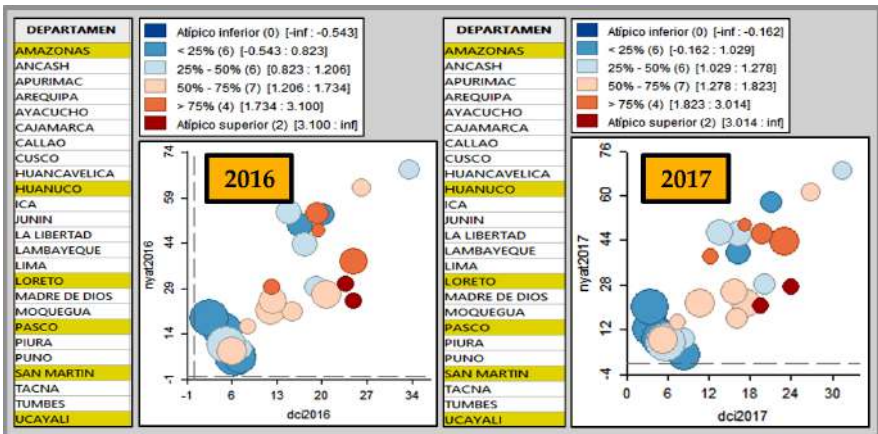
| DEPARTAMEN |
|---|
| AMAZONAS |
| ANCASH |
| APURIMAC |
| AREQUIPA |
| AYACUCHO |
| CAJAMARCA |
| CALLAO |
| CUSCO |
| HUANCAVELICA |
| HUANUCO |
| ICA |
| JUNIN |
| LA LIBERTAD |
| LAMBAYEQUE |
| LIMA |
| LORETO |
| MADRE DE DIOS |
| MOQUEGUA |
| PASCO |
| PIURA |
| PUNO |
| SAN MARTIN |
| TACNA |
| TUMBES |
| UCAYALI |

Atípico inferior (0) [-inf : -0.543]
< 25% (6) [-0.543 : 0.823]
25% - 50% (6) [0.823 : 1.206]
50% - 75% (7) [1.206 : 1.734]
> 75% (4) [1.734 : 3.100]
Atípico superior (2) [3.100 : inf]

2016

nyat2016
74
59
44
29
14
-1

dci2016
-1 6 13 20 27 34

| DEPARTAMEN |
|---|
| AMAZONAS |
| ANCASH |
| APURIMAC |
| AREQUIPA |
| AYACUCHO |
| CAJAMARCA |
| CALLAO |
| CUSCO |
| HUANCAVELICA |
| HUANUCO |
| ICA |
| JUNIN |
| LA LIBERTAD |
| LAMBAYEQUE |
| LIMA |
| LORETO |
| MADRE DE DIOS |
| MOQUEGUA |
| PASCO |
| PIURA |
| PUNO |
| SAN MARTIN |
| TACNA |
| TUMBES |
| UCAYALI |

Atípico inferior (0) [-inf : -0.162]
< 25% (6) [-0.162 : 1.029]
25% - 50% (6) [1.029 : 1.278]
50% - 75% (7) [1.278 : 1.823]
> 75% (4) [1.823 : 3.014]
Atípico superior (2) [3.014 : inf]

2017

nyat2017
76
60
44
28
12
-4

dci2017
0 6 12 18 24 30